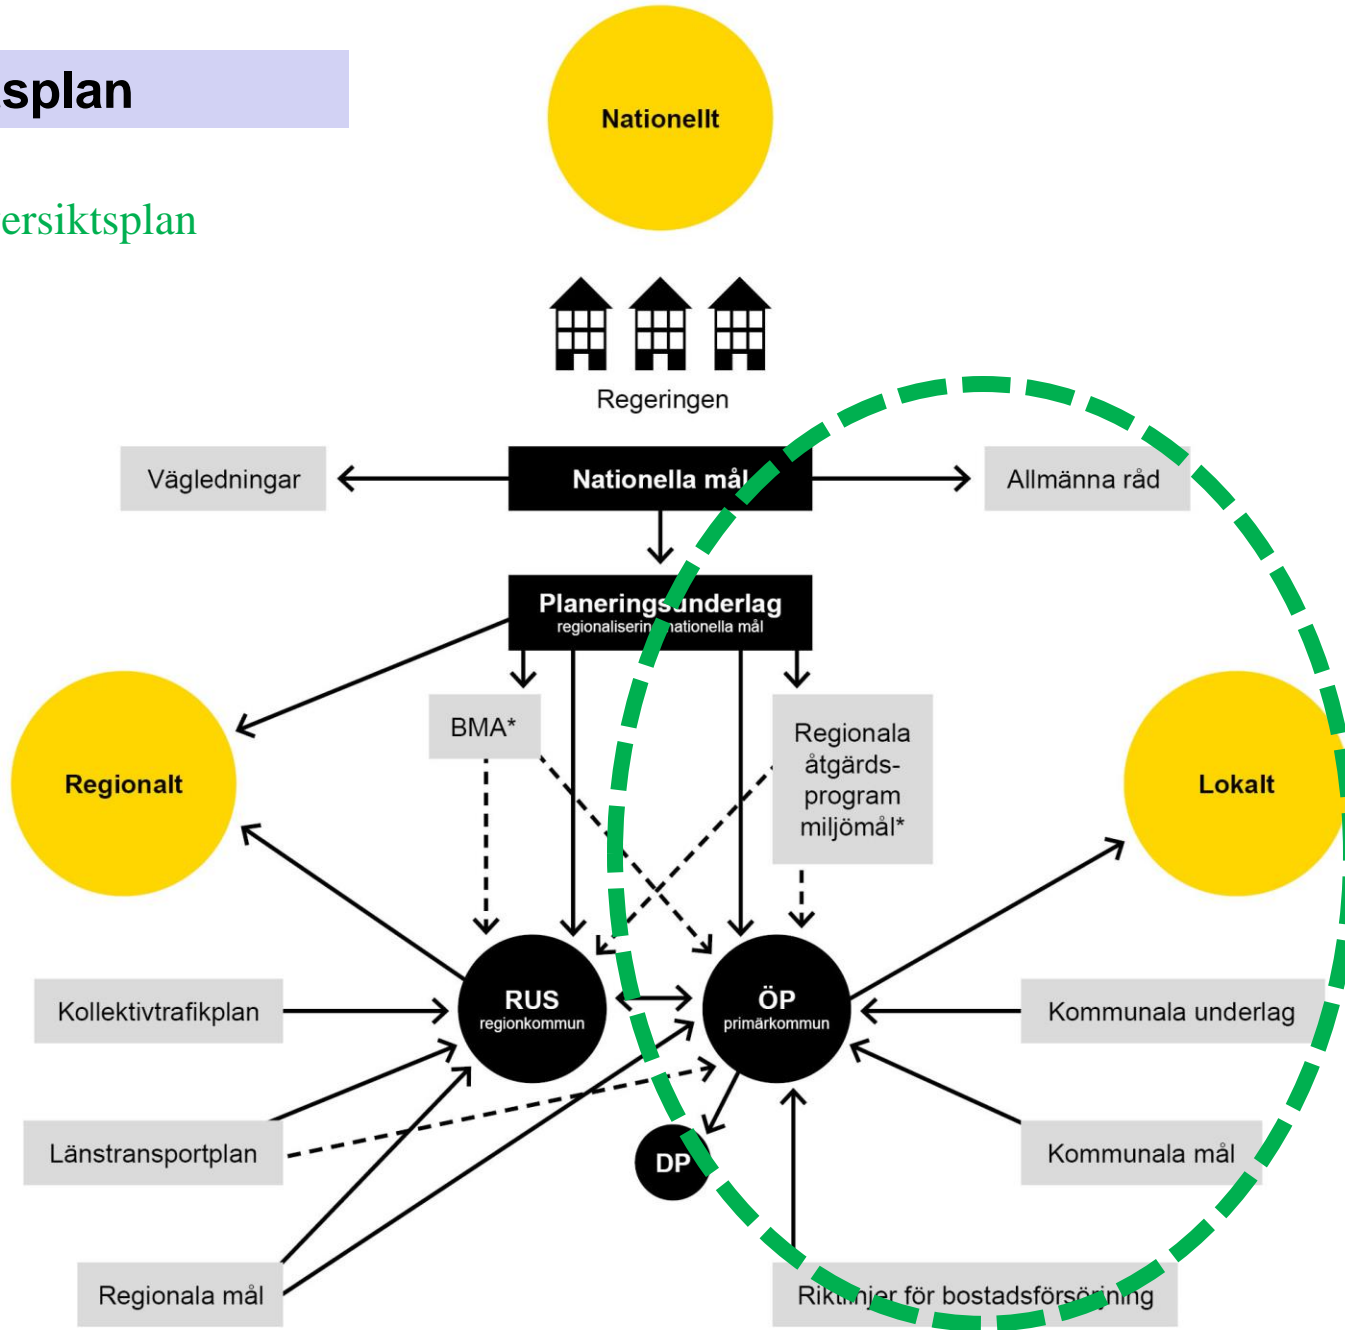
splan

ersiktsplan

Nationellt

Regeringen

Vägledningar

Nationella mål

Allmänna råd

Planeringsunderlag
regionalisering nationella mål

BMA*

Regionala åtgärds-program miljömål*

Regionalt

Lokalt

RUS
regionkommun

ÖP
primärkommun

Kollektivtrafikplan

Kommunala underlag

Länstransportplan

DP

Kommunala mål

Regionala mål

Riktlinjer för bostadsförsörjning